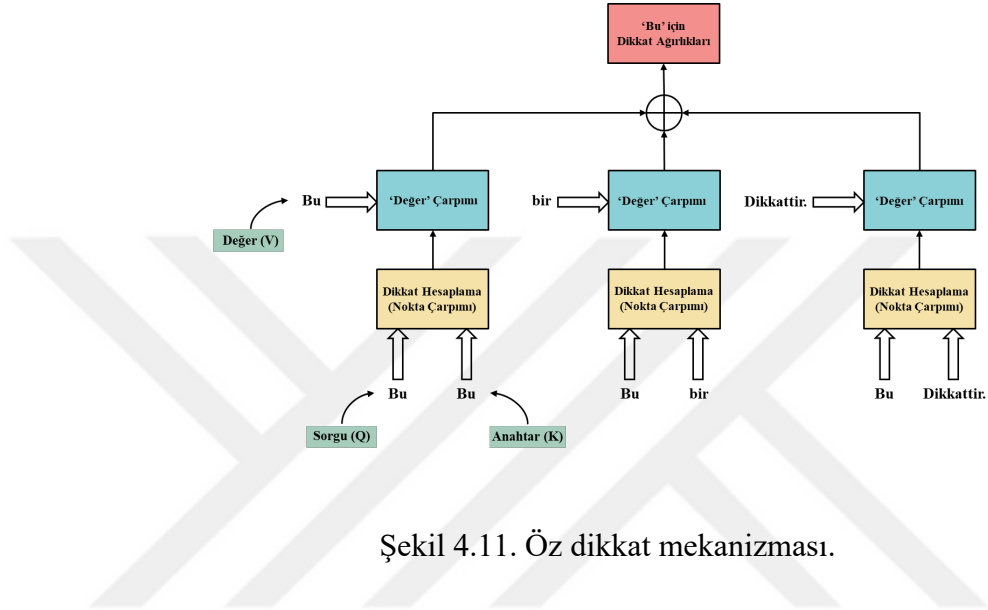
‘Bu’ için
Dikkat Ağırlıkları

Bu
‘Değer’ Çarpımı
bir
‘Değer’ Çarpımı
Dikkattir.
‘Değer’ Çarpımı

Değer (V)

Dikkat Hesaplama (Nokta Çarpımı)
Dikkat Hesaplama (Nokta Çarpımı)
Dikkat Hesaplama (Nokta Çarpımı)

Bu
Bu
Bu
bir
Bu
Dikkattir.

Sorgu (Q)
Anahtar (K)

Şekil 4.11. Öz dikkat mekanizması.